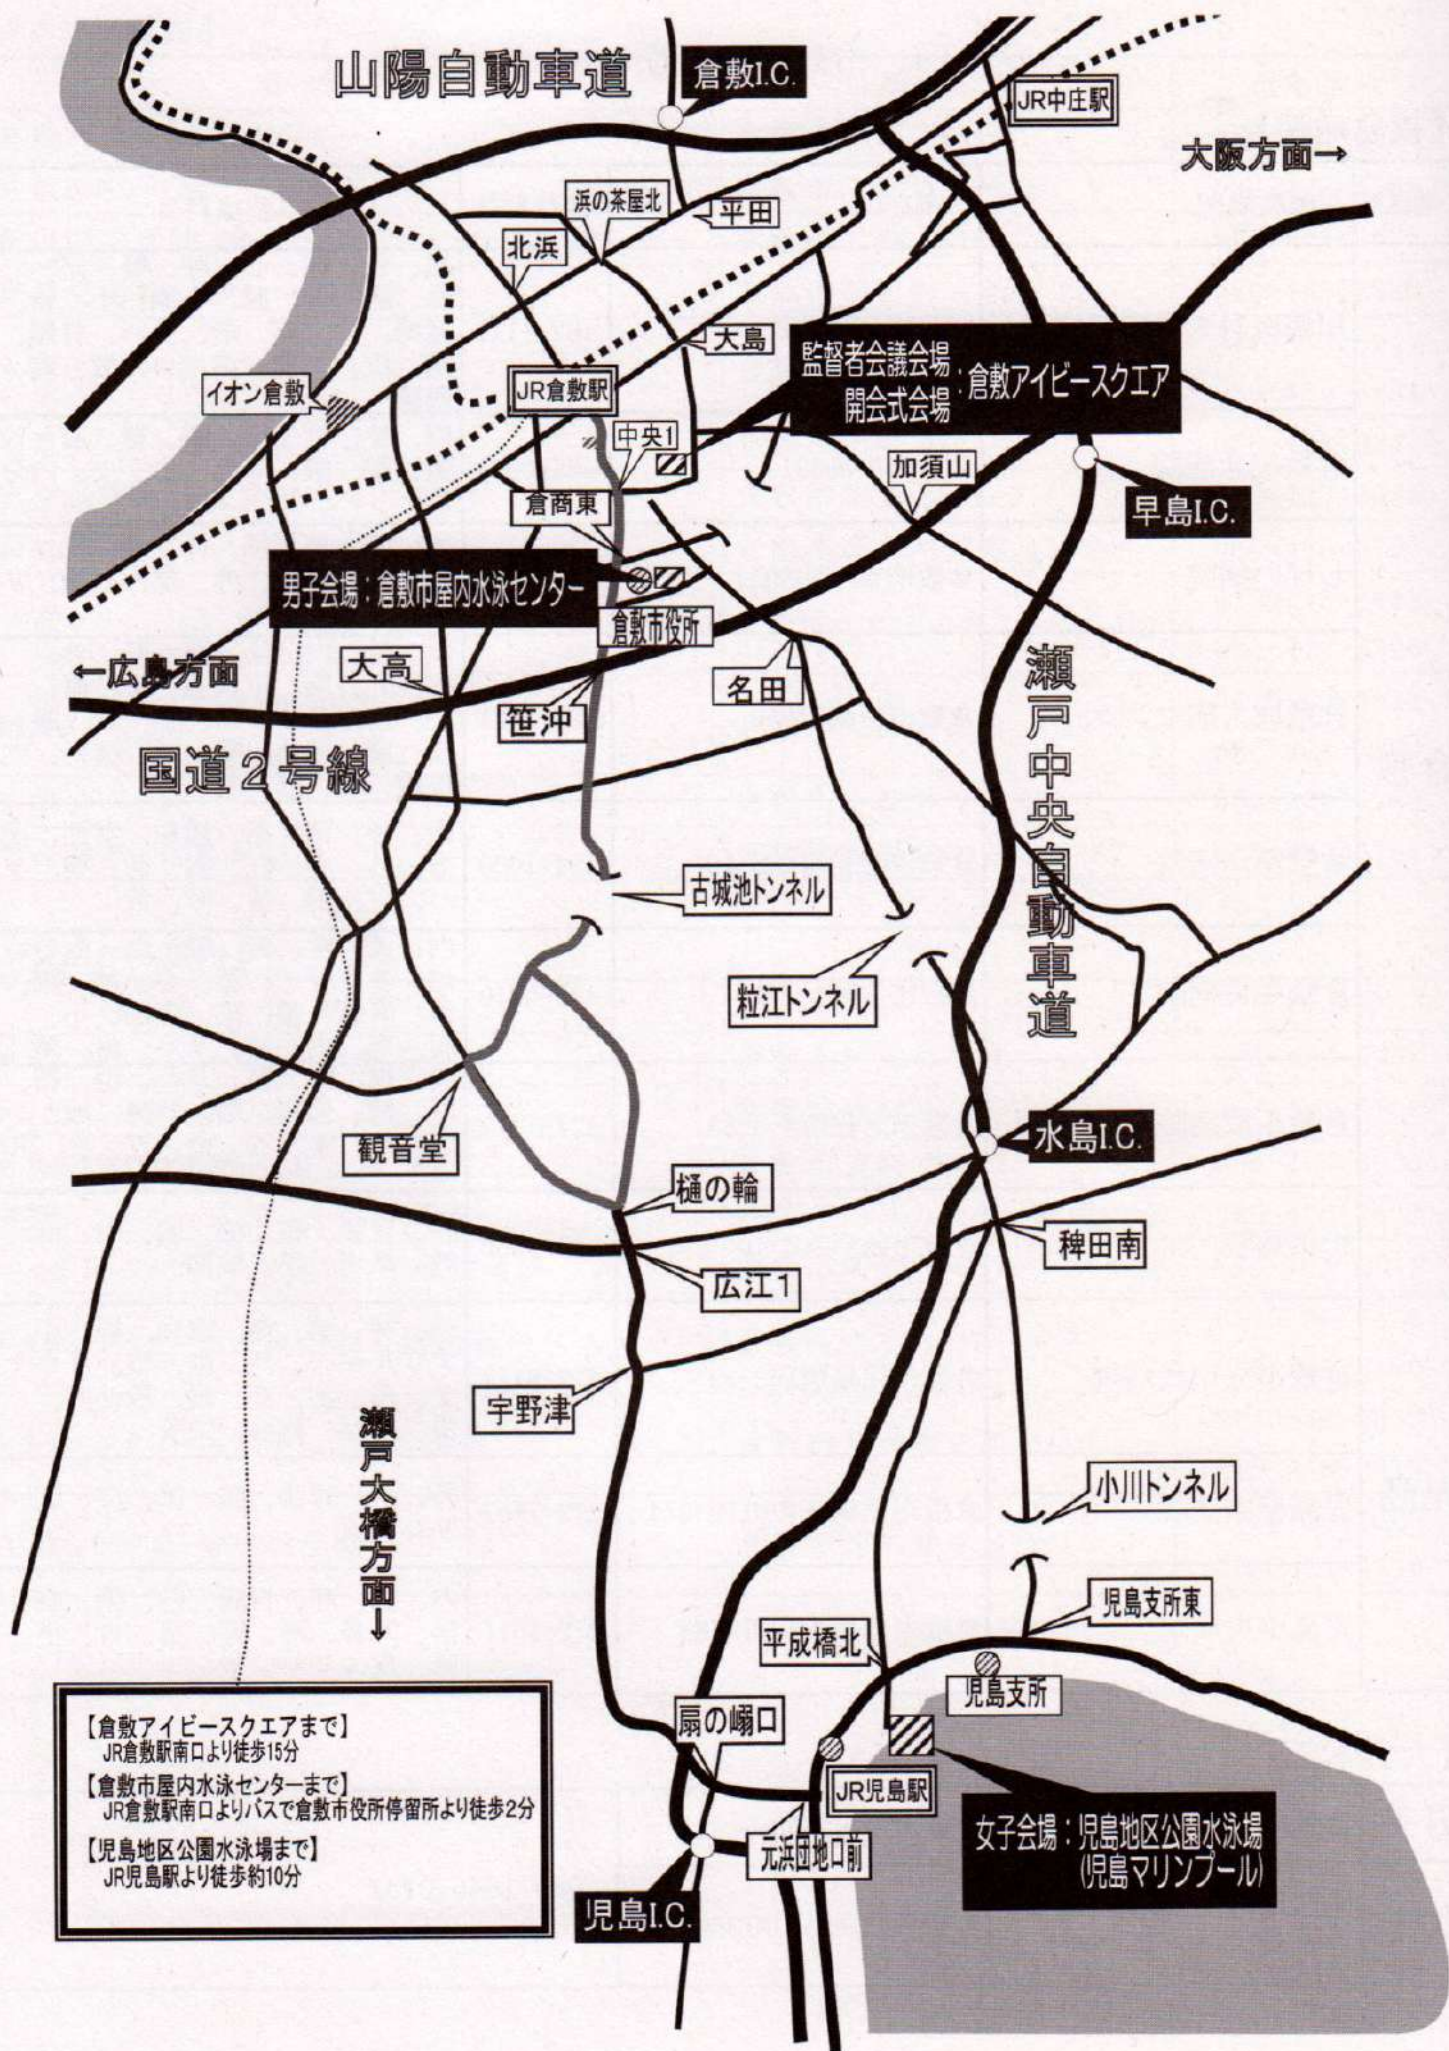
山陽自動車道

倉敷I.C.

JR中庄駅

大阪方面→

浜の茶屋北

平田

北浜

大島

監督者会議会場
開会式会場：倉敷アイビースクエア

イオン倉敷

JR倉敷駅

中央1

加須山

早島I.C.

倉商東

男子会場：倉敷市屋内水泳センター

倉敷市役所

←広島方面

大高

名田

笹沖

国道2号線

瀬戸中央自動車道

古城池トンネル

粒江トンネル

観音堂

水島I.C.

樋の輪

広江1

稗田南

宇野津

瀬戸大橋方面↓

小川トンネル

児島支所東

平成橋北

児島支所

【倉敷アイビースクエアまで】
JR倉敷駅南口より徒歩15分
【倉敷市屋内水泳センターまで】
JR倉敷駅南口よりバスで倉敷市役所停留所より徒歩2分
【児島地区公園水泳場まで】
JR児島駅より徒歩約10分

扇の嵶口

JR児島駅

女子会場：児島地区公園水泳場
(児島マリンプール)

元浜団地口前

児島I.C.